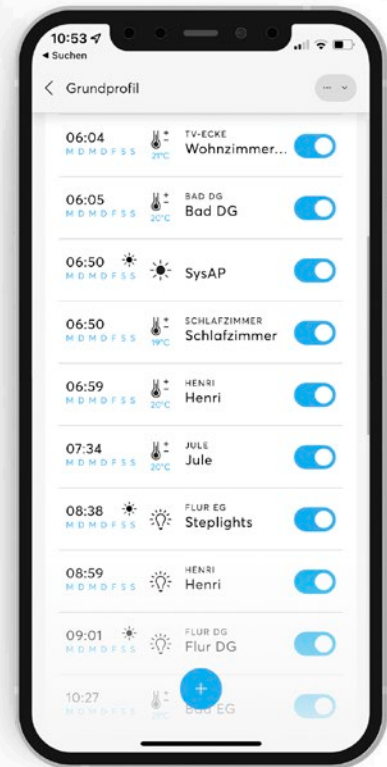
10:53
◂ Suchen

Grundprofil

06:04
M D M D F S S
20°C
TV-ECKE
Wohnzimmer...

06:05
M D M D F S S
20°C
BAD DG
Bad DG

06:50
M D M D F S S
SysAP

06:50
M D M D F S S
19°C
SCHLAFZIMMER
Schlafzimmer

06:59
M D M D F S S
20°C
HENRI
Henri

07:34
M D M D F S S
20°C
JULE
Jule

08:38
M D M D F S S
FLUR EG
Steplights

08:59
M D M D F S S
HENRI
Henri

09:01
M D M D F S S
FLUR DG
Flur DG

10:27
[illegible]
Bad EG

+